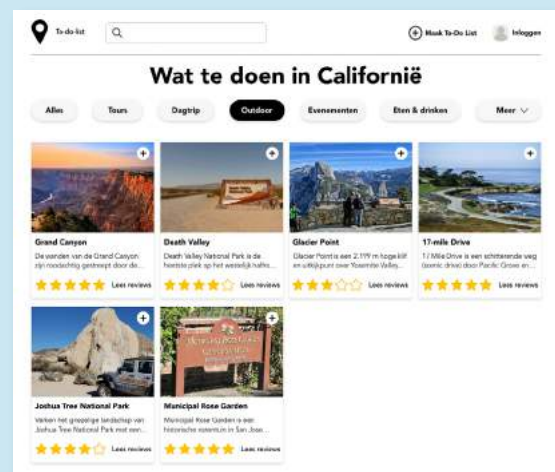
To-do list

Maak To-Do List

Inloggen

Wat te doen in Californië

Alles

Tours

Dagtrip

Outdoor

Evenementen

Eten & drinken

Meer

Grand Canyon

De wanden van de Grand Canyon zijn roodachtig gestreept door de...

Lees reviews

Death Valley

Death Valley National Park is de heetste plek op het westelijk halfro...

Lees reviews

Glacier Point

Glacier Point is een 2.199 m hoge klif en uitkijkpunt over Yosemite Valley...

Lees reviews

17-mile Drive

17 Mile Drive is een schitterende weg (scenic drive) door Pacific Grove en...

Lees reviews

Joshua Tree National Park

Verken het grappige landschap van Joshua Tree National Park met een...

Lees reviews

Municipal Rose Garden

Municipal Rose Garden is een historisch rosarium in San Jose...

Lees reviews